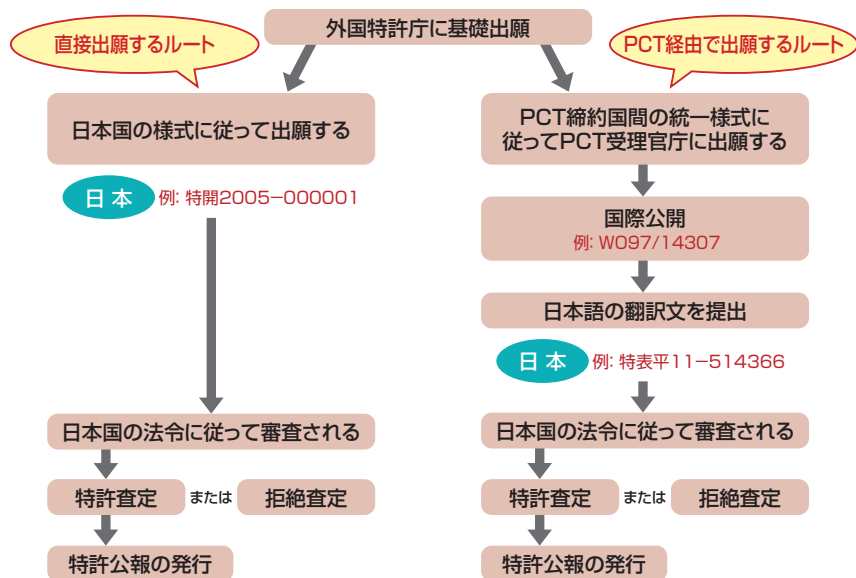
外国特許庁に基礎出願

直接出願するルート

PCT経由で出願するルート

日本国の様式に従って出願する

日本 例: 特開2005−000001

日本国の法令に従って審査される

特許査定 または 拒絶査定

特許公報の発行

PCT締約国間の統一様式に従ってPCT受理官庁に出願する

国際公開
例: WO97/14307

日本語の翻訳文を提出

日本 例: 特表平11−514366

日本国の法令に従って審査される

特許査定 または 拒絶査定

特許公報の発行